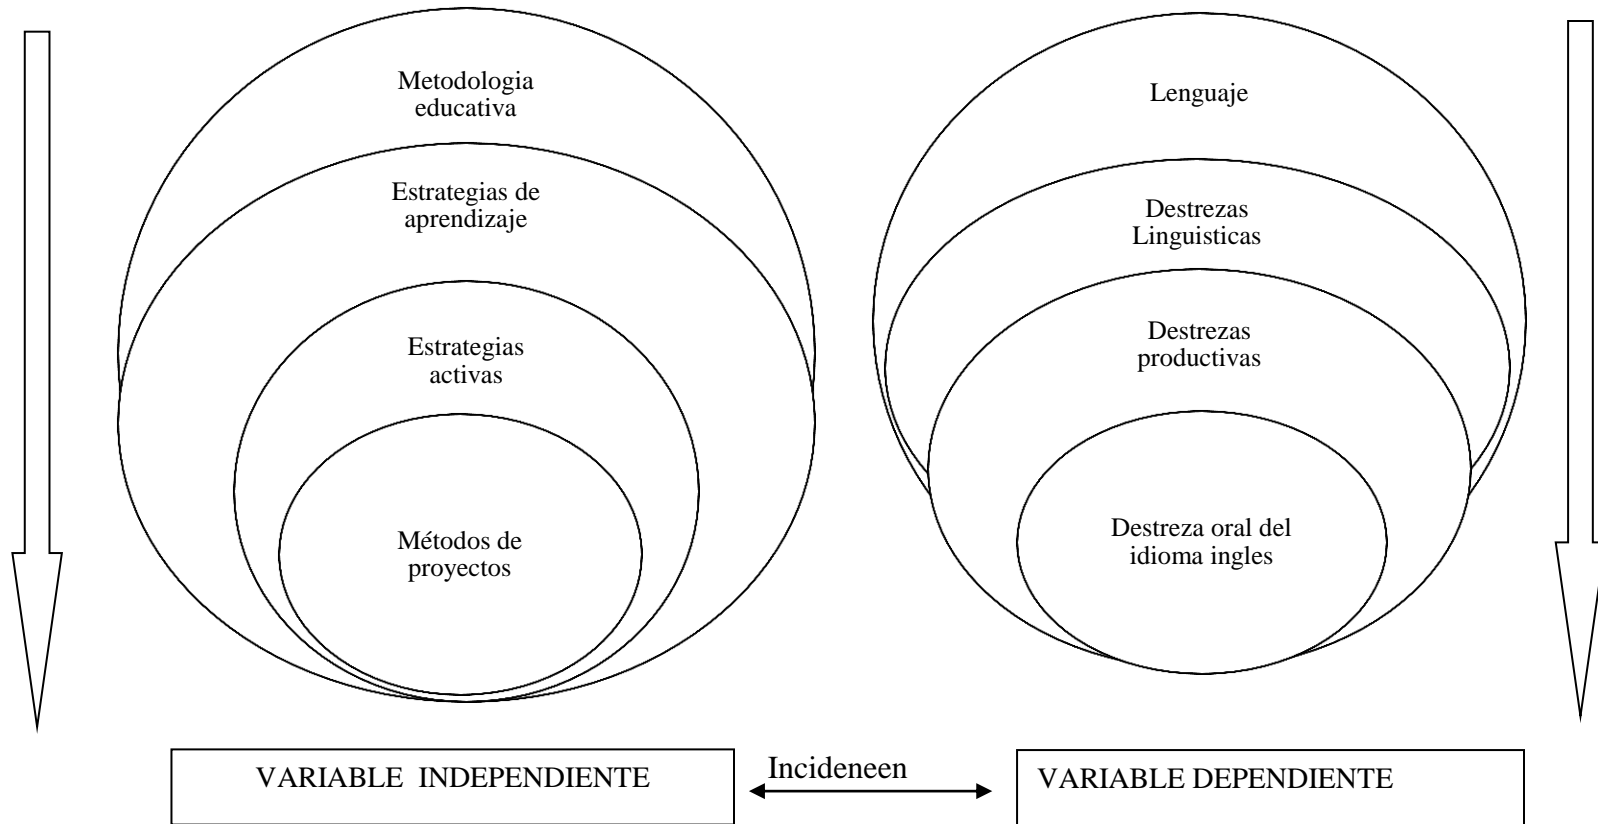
Metodologia educativa

Estrategias de aprendizaje

Estrategias activas

Métodos de proyectos

Lenguaje

Destrezas Linguisticas

Destrezas productivas

Destreza oral del idioma ingles

VARIABLE INDEPENDIENTE

Incideneen

VARIABLE DEPENDIENTE